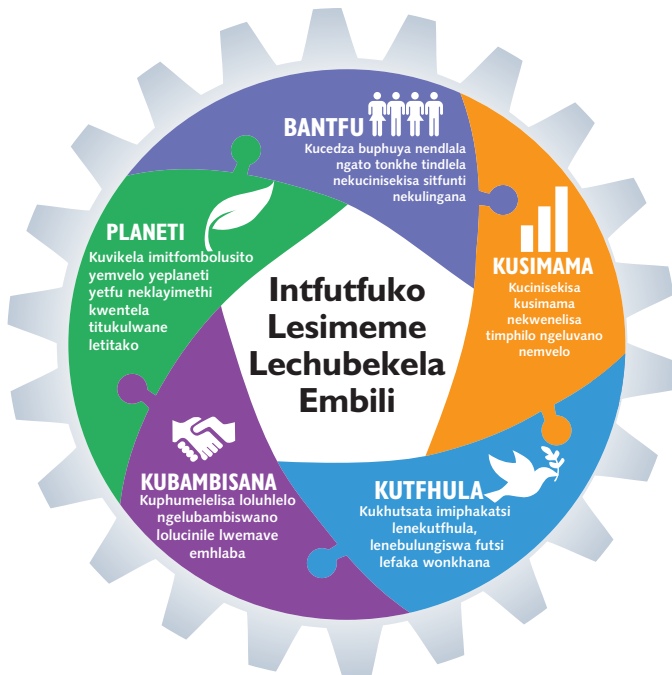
BANTFU
Kucedza buphuya nendlala ngato tonkhe tindlela nekucinisekisa sitfunti nekulingana

KUSIMAMA
Kucinisekisa kusimama nekwenelisa timphilo ngeluvano nemvelo

KUTFHULA
Kukhutsata imiphakatsi lenekutfhula, lenebulungiswa futsi lefaka wonkhana

KUBAMBISANA
Kuphumelelisa loluhlelo ngelubambiswano lolucinile lwemave emhlaba

PLANETI
Kuvikela imitfombolusito yemvelo yeplaneti yetfu neklayimethi kwentela titukulwane letitako

Intfutfuko Lesimeme Lechubekela Embili